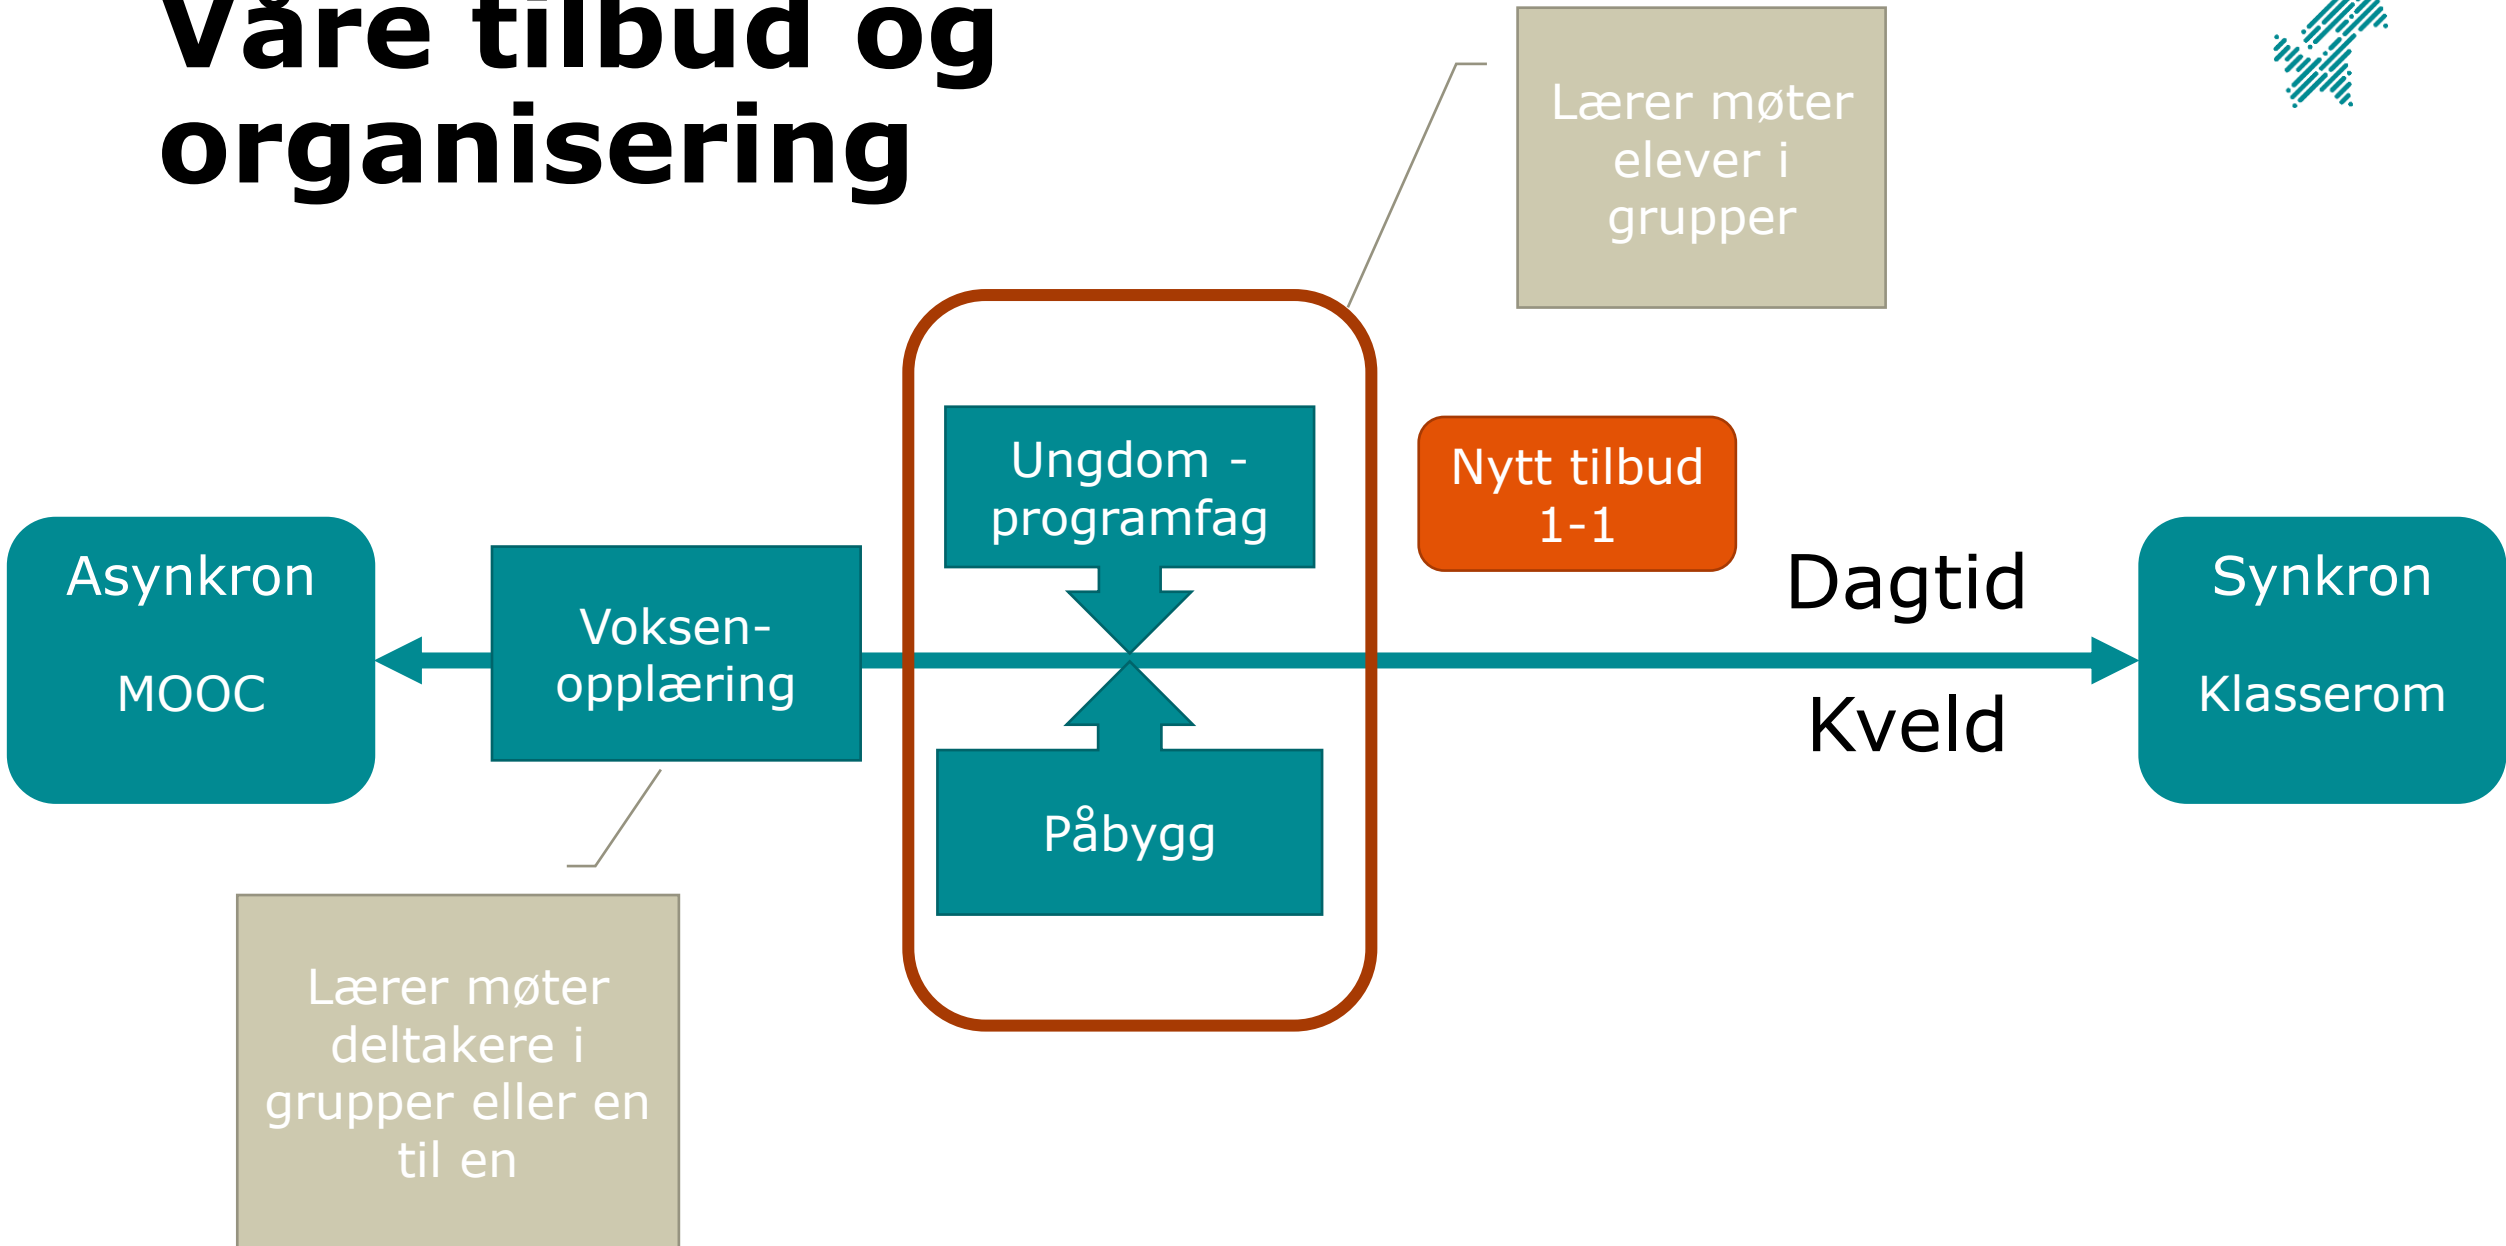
Våre tilbud og organisering

Lærer møter elever i grupper

Ungdom - programfag

Nytt tilbud 1-1

Asynkron

MOOC

Voksen-opplæring

Dagtid

Kveld

Synkron

Klasserom

Påbygg

Lærer møter deltakere i grupper eller en til en